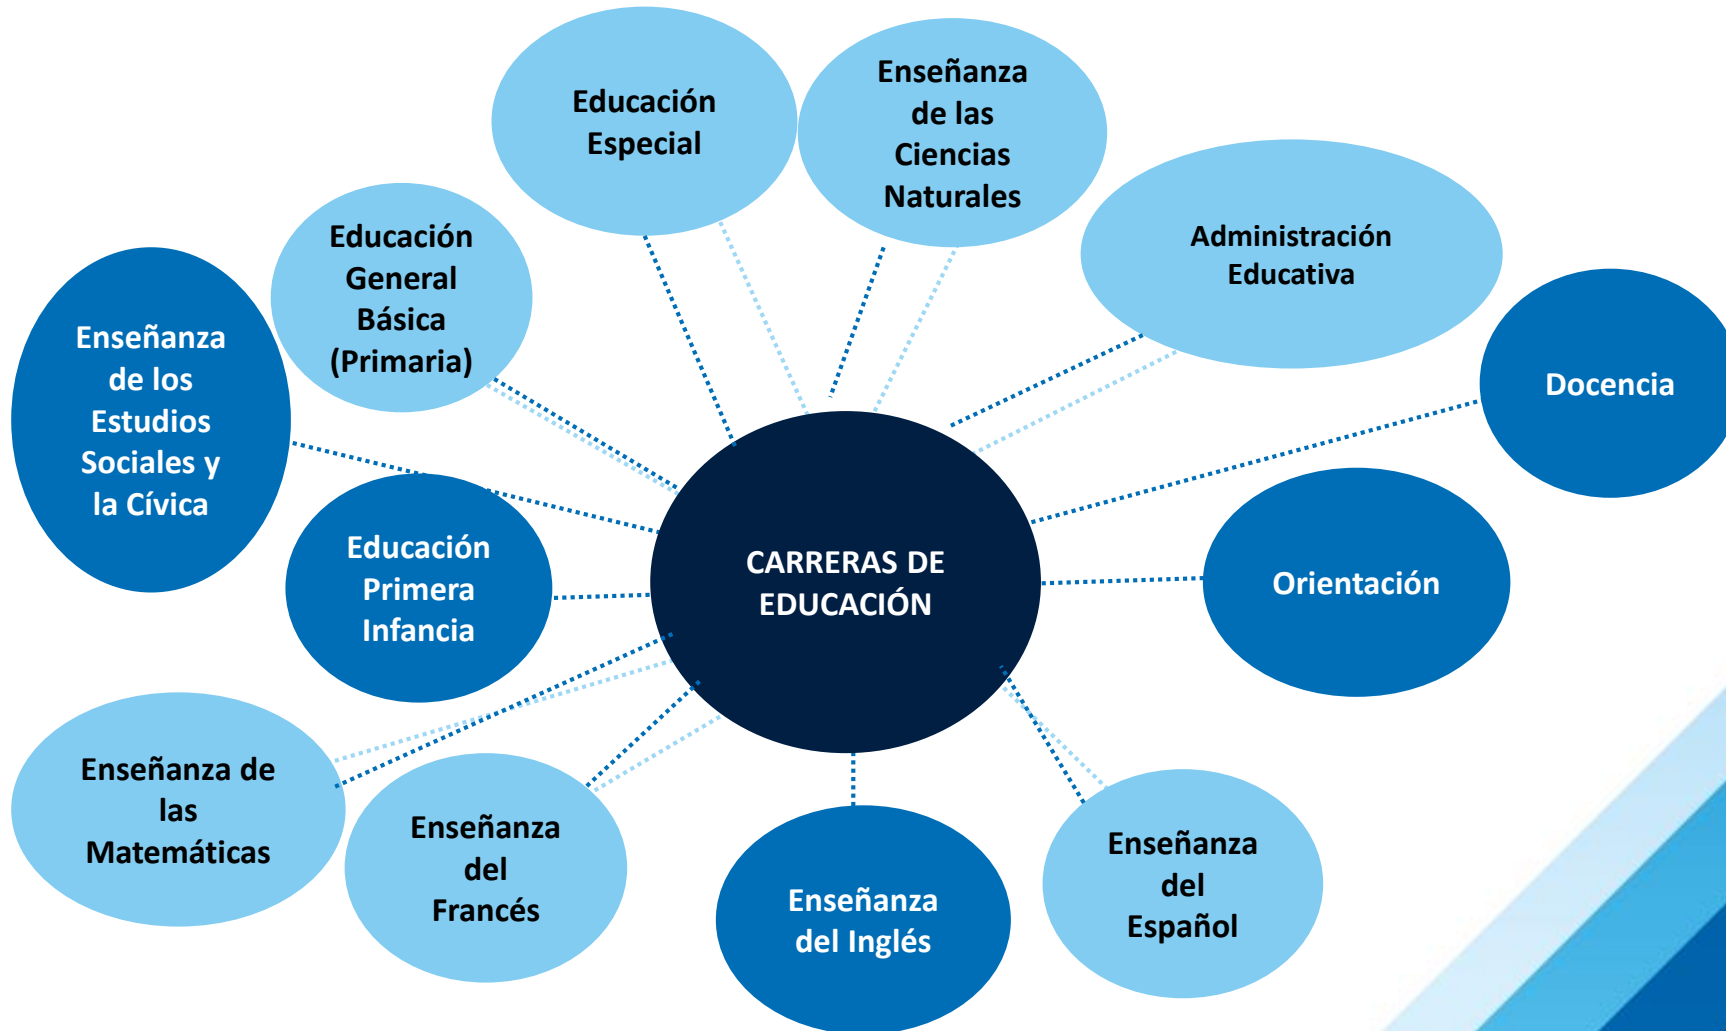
CARRERAS DE EDUCACIÓN

Educación Especial

Enseñanza de las Ciencias Naturales

Administración Educativa

Docencia

Orientación

Enseñanza del Español

Enseñanza del Inglés

Enseñanza del Francés

Enseñanza de las Matemáticas

Educación Primera Infancia

Enseñanza de los Estudios Sociales y la Cívica

Educación General Básica (Primaria)